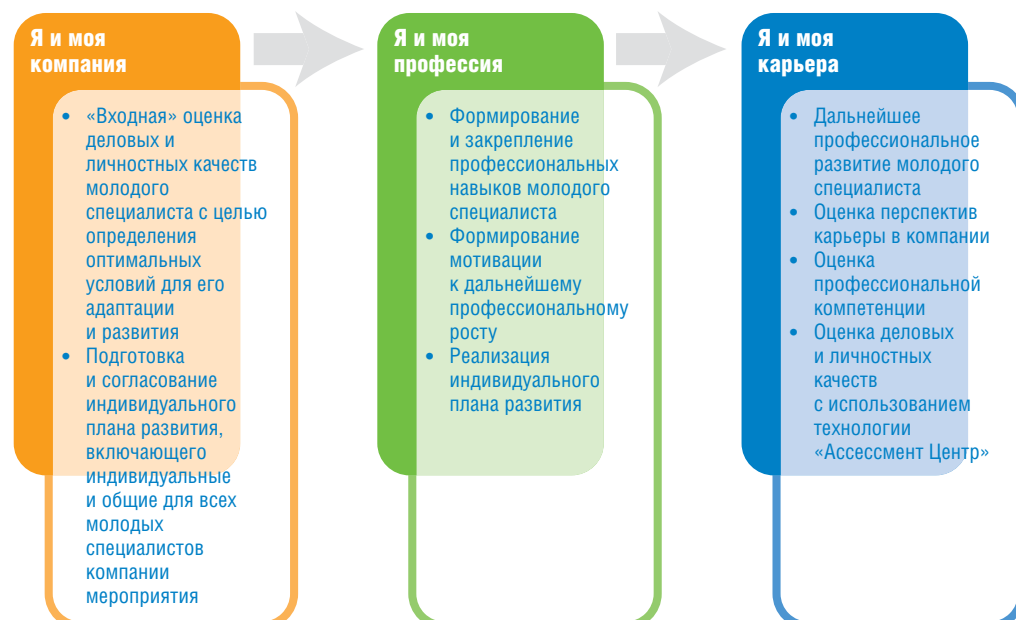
Я и моя компания

• «Входная» оценка деловых и личностных качеств молодого специалиста с целью определения оптимальных условий для его адаптации и развития
• Подготовка и согласование индивидуального плана развития, включающего индивидуальные и общие для всех молодых специалистов компании мероприятия

Я и моя профессия

• Формирование и закрепление профессиональных навыков молодого специалиста
• Формирование мотивации к дальнейшему профессиональному росту
• Реализация индивидуального плана развития

Я и моя карьера

• Дальнейшее профессиональное развитие молодого специалиста
• Оценка перспектив карьеры в компании
• Оценка профессиональной компетенции
• Оценка деловых и личностных качеств с использованием технологии «Ассессмент Центр»